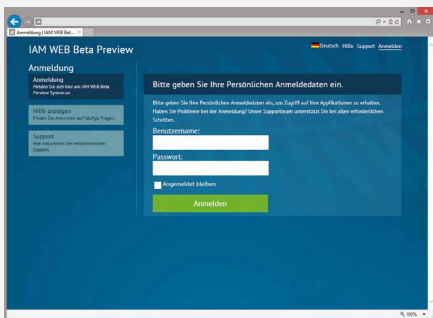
Anmeldung | IAM WEB Bet... ×

IAM WEB Beta Preview

Deutsch Hilfe Support Anmelden

Anmeldung

Anmeldung
Melden Sie sich hier am IAM WEB Beta Preview System an.

Hilfe anzeigen
Finden Sie Antworten auf häufige Fragen.

Support
Hier erreichen Sie verschiedenen Support.

Bitte geben Sie Ihre Persönlichen Anmeldedaten ein.

Bitte geben Sie Ihre Persönlichen Anmeldedaten ein, um Zugriff auf Ihre Applikationen zu erhalten. Haben Sie Probleme bei der Anmeldung? Unser Supportteam unterstützt Sie bei allen erforderlichen Schritten.

Benutzername:

Passwort:

Angemeldet bleiben

Anmelden

100%